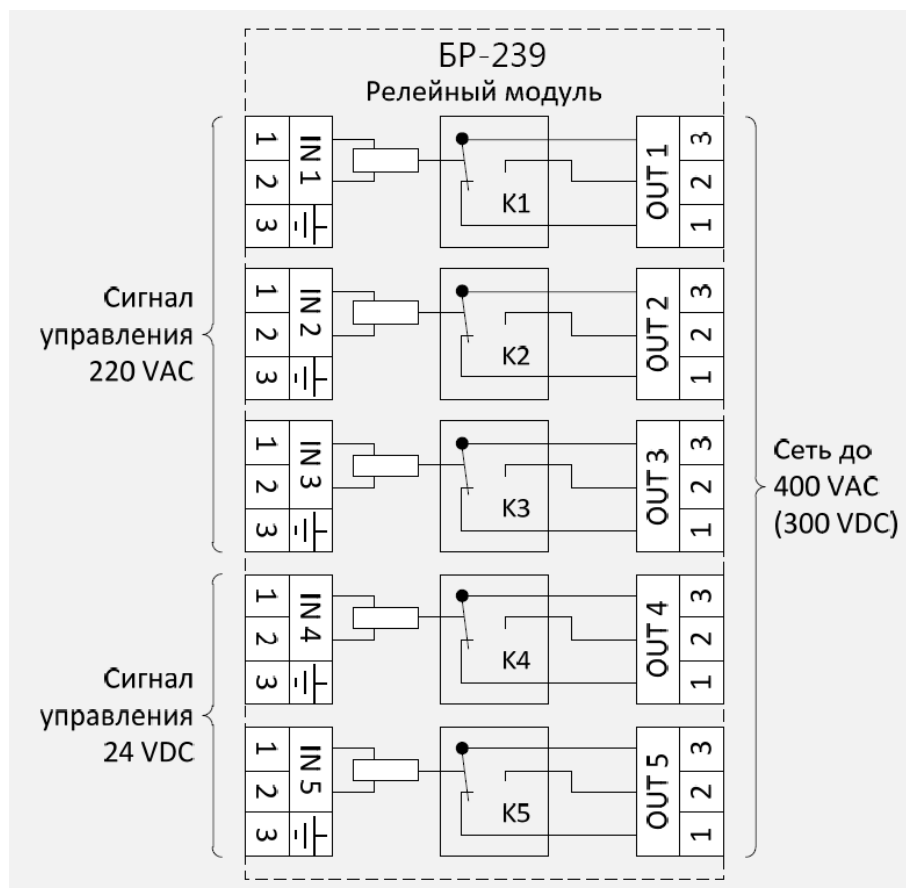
БР-239
Релейный модуль

Сигнал управления 220 VAC

Сигнал управления 24 VDC

Сеть до 400 VAC (300 VDC)

1 2 3 IN 1
K1
OUT 1 3 2 1

1 2 3 IN 2
K2
OUT 2 3 2 1

1 2 3 IN 3
K3
OUT 3 3 2 1

1 2 3 IN 4
K4
OUT 4 3 2 1

1 2 3 IN 5
K5
OUT 5 3 2 1